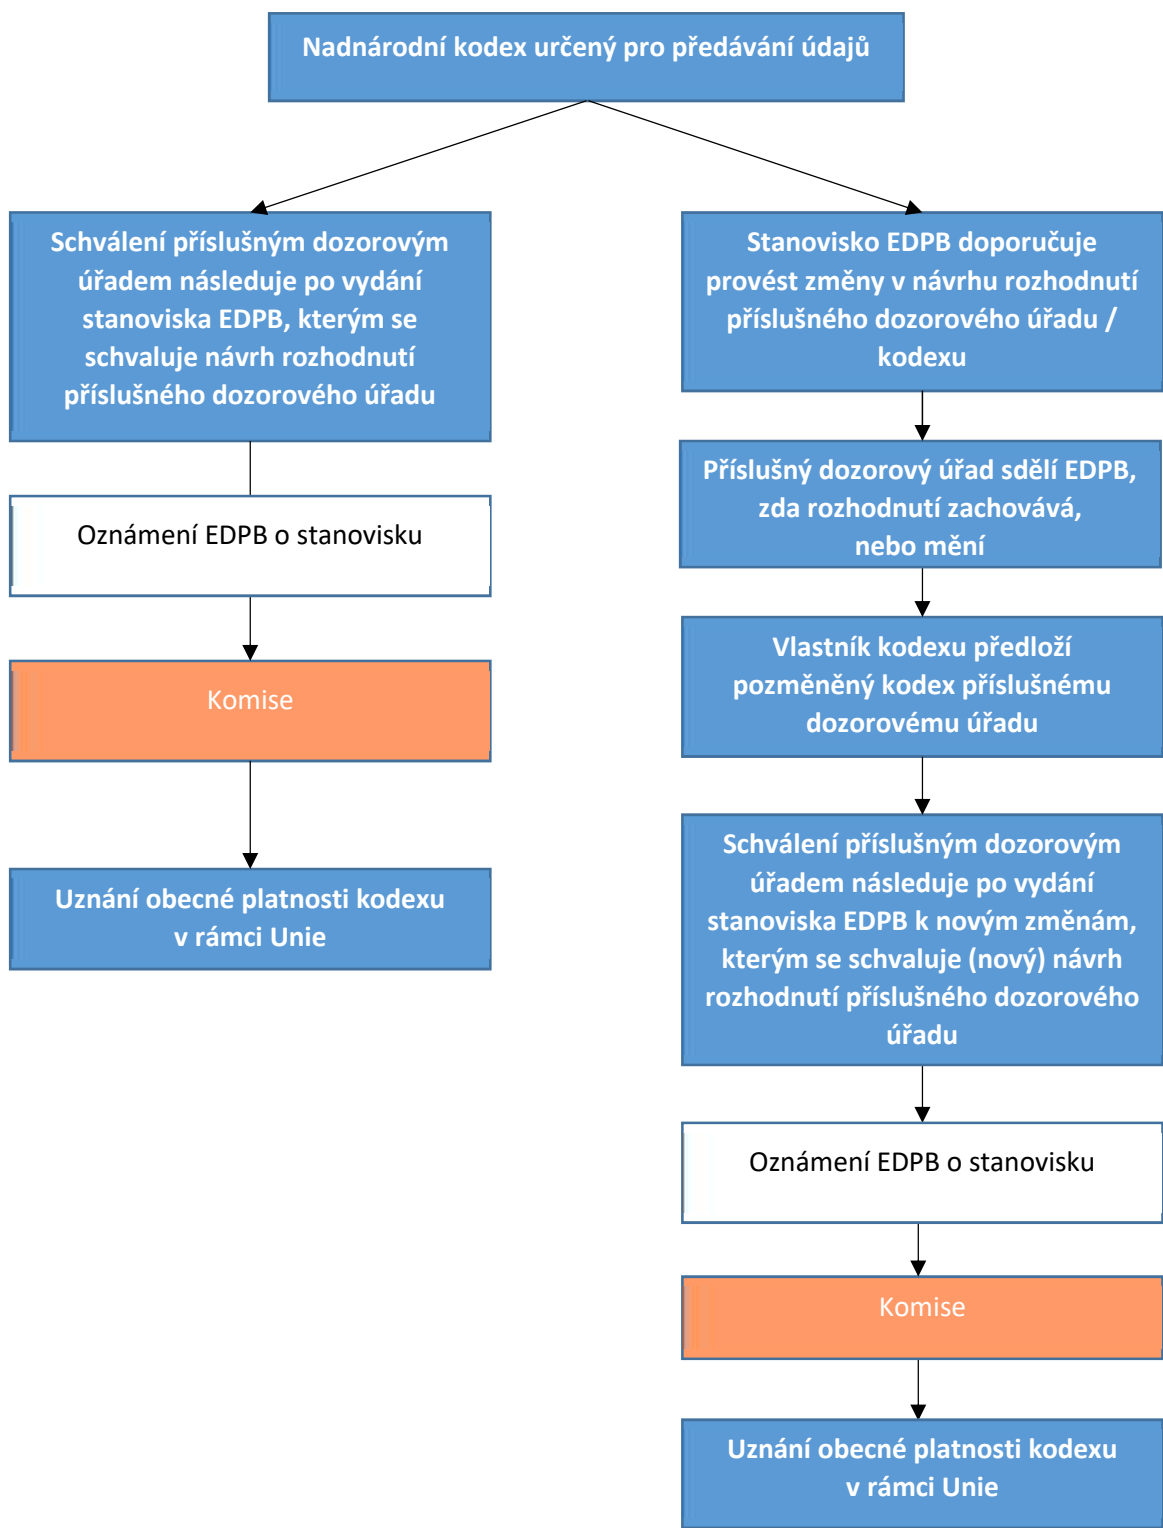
Nadnárodní kodex určený pro předávání údajů

Schválení příslušným dozorovým úřadem následuje po vydání stanoviska EDPB, kterým se schvaluje návrh rozhodnutí příslušného dozorového úřadu

Oznámení EDPB o stanovisku

Komise

Uznání obecné platnosti kodexu v rámci Unie

Stanovisko EDPB doporučuje provést změny v návrhu rozhodnutí příslušného dozorového úřadu / kodexu

Příslušný dozorový úřad sdělí EDPB, zda rozhodnutí zachovává, nebo mění

Vlastník kodexu předloží pozměněný kodex příslušnému dozorovému úřadu

Schválení příslušným dozorovým úřadem následuje po vydání stanoviska EDPB k novým změnám, kterým se schvaluje (nový) návrh rozhodnutí příslušného dozorového úřadu

Oznámení EDPB o stanovisku

Komise

Uznání obecné platnosti kodexu v rámci Unie